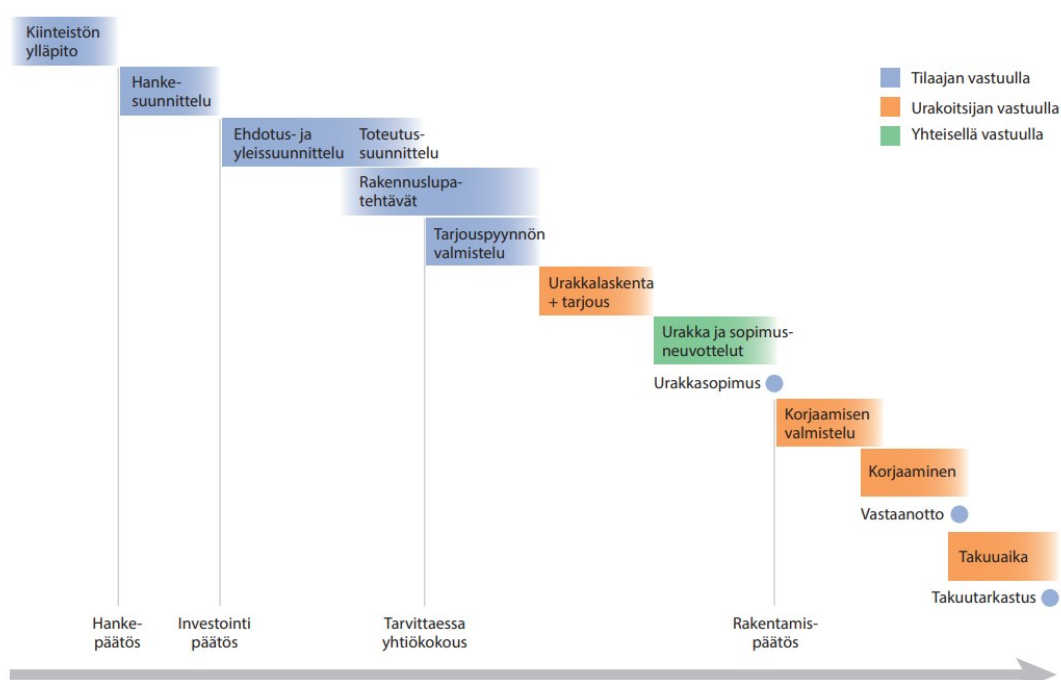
Kiinteistön ylläpito

Hankesuunnittelu

Tilaajan vastuulla
Urakoitsijan vastuulla
Yhteisellä vastuulla

Ehdotus- ja yleissuunnittelu

Toteutussuunnittelu

Rakennuslupatehtävät

Tarjouspyynnön valmistelu

Urakkalaskenta + tarjous

Urakka ja sopimusneuvottelut

Urakkasopimus

Korjaamisen valmistelu

Korjaaminen

Vastaanotto

Takuuaika

Takuutarkastus

Hankepäätös

Investointi päätös

Tarvittaessa yhtiökokous

Rakentamispäätös